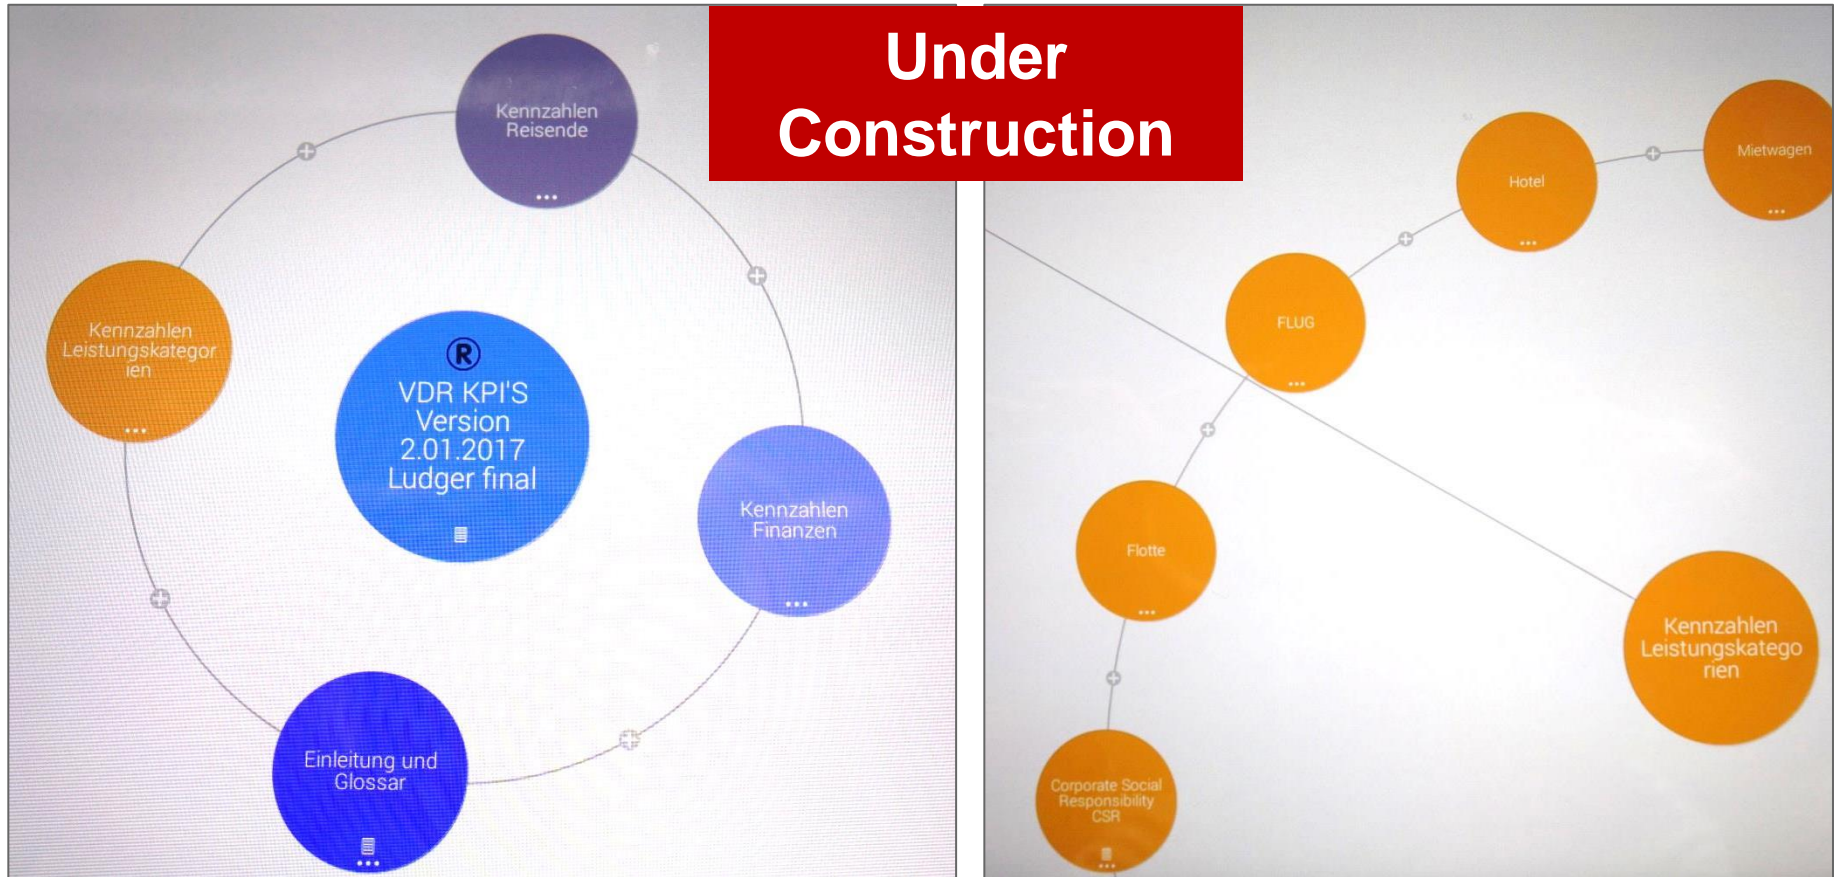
Under Construction

Kennzahlen Reisende

Kennzahlen Leistungskategorien

®
VDR KPI'S Version 2.01.2017 Ludger final

Kennzahlen Finanzen

Einleitung und Glossar

Hotel

Mietwagen

FLUG

Flotte

Kennzahlen Leistungskategorien

Corporate Social Responsibility CSR